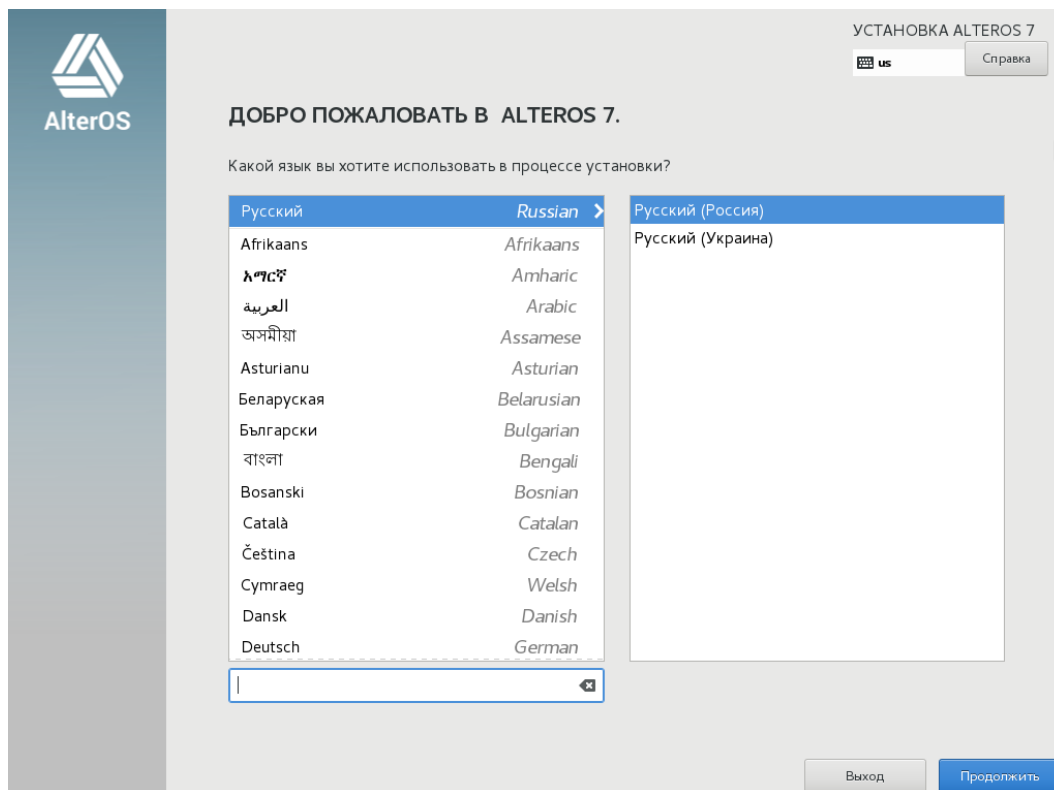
AlterOS

УСТАНОВКА ALTEROS 7
us
Справка

ДОБРО ПОЖАЛОВАТЬ В ALTEROS 7.

Какой язык вы хотите использовать в процессе установки?

| | |
|---|---|
| Русский | Russian |
| Afrikaans | Afrikaans |
| አማርኛ | Amharic |
| العربية | Arabic |
| অসমীয়া | Assamese |
| Asturianu | Asturian |
| Беларуская | Belarusian |
| Български | Bulgarian |
| বাংলা | Bengali |
| Bosanski | Bosnian |
| Català | Catalan |
| Čeština | Czech |
| Cymraeg | Welsh |
| Dansk | Danish |
| Deutsch | German |

Русский (Россия)
Русский (Украина)

Выход
Продолжить